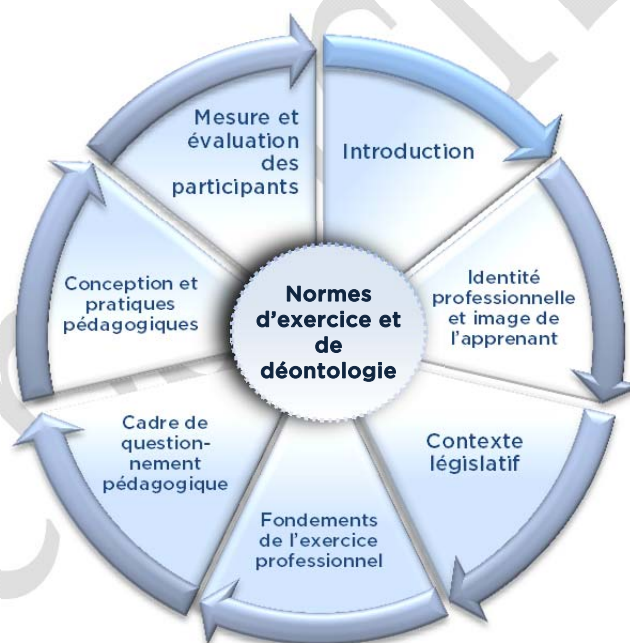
Mesure et évaluation des participants

Introduction

Identité professionnelle et image de l'apprenant

Contexte législatif

Fondements de l'exercice professionnel

Cadre de questionnement pédagogique

Conception et pratiques pédagogiques

Normes d'exercice et de déontologie